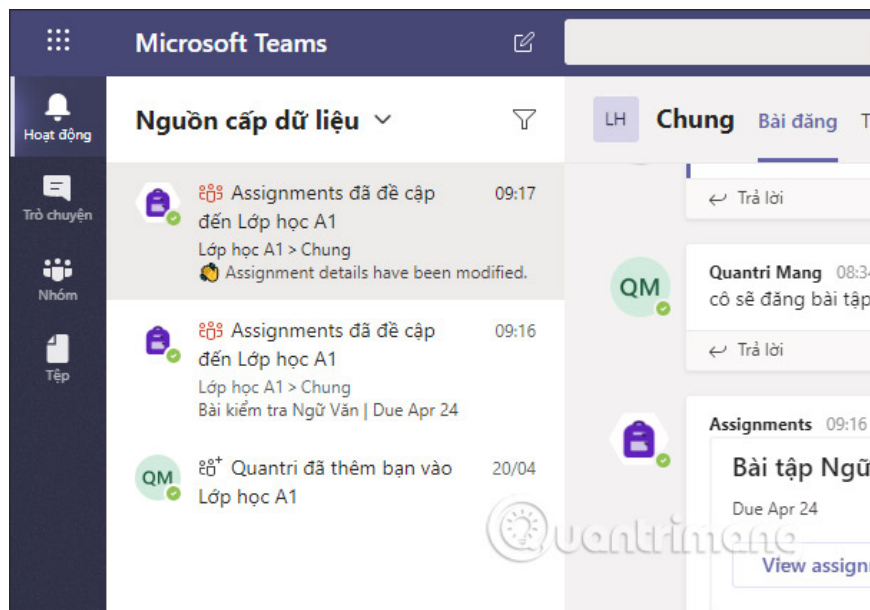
Microsoft Teams

Hoạt động
Trò chuyện
Nhóm
Tệp

Nguồn cấp dữ liệu

Assignments đã đề cập đến Lớp học A1 09:17
Lớp học A1 > Chung
Assignment details have been modified.

Assignments đã đề cập đến Lớp học A1 09:16
Lớp học A1 > Chung
Bài kiểm tra Ngữ Văn | Due Apr 24

QM
Quantri đã thêm bạn vào Lớp học A1 20/04

LH
Chung
Bài đăng
T

Trả lời

QM
Quantri Mang 08:3
cô sẽ đăng bài tập

Trả lời

Assignments 09:16
Bài tập Ngữ
Due Apr 24
View assign

Quantrimang